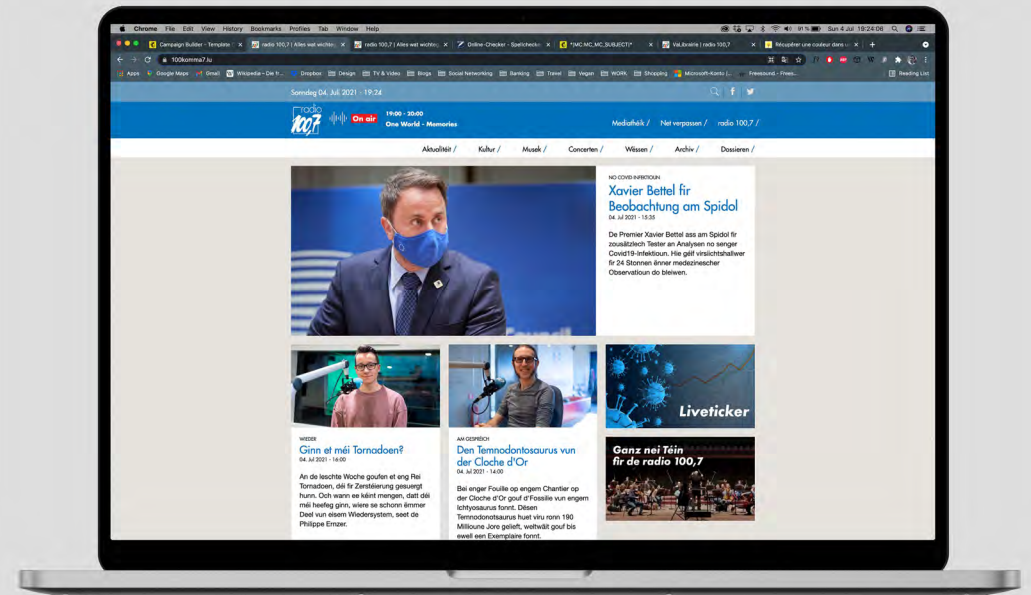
Chrome File Edit View History Bookmarks Profiles Tab Window Help

Sun 4 Jul 19:24:06

Campaign Builder - Template | radio 100,7 | Alles wat wichteg | radio 100,7 | Alles wat wichteg | Online-Checker - Spellchecker | *|MC:MC_MC_SUBJECT|* | VaLibrairie | radio 100,7 | Récupérer une couleur dans un

100komma7.lu

Apps Google Maps Gmail Wikipedia - Die fr... Dropbox Design TV & Video Blogs Social Networking Banking Travel Vegan WOPA Shopping Microsoft-Konto Freesound - Freeso... Reading List

Samschdeg 04. Juli 2021 - 19:24

radio 100,7

On air 19:00 - 20:00 One World - Memories

Mediathéik / Net verpassen / radio 100,7 /

Aktualitéit / Kultur / Musek / Concerten / Wëssen / Archiv / Dossieren /

NO COVID-INFEKTIOUN
Xavier Bettel fir Beobachtung am Spidol
04. Jul 2021 - 15:35

De Premier Xavier Bettel ass am Spidol fir zousätzlech Tester an Analysen no senger Covid19-Infektioun. Hie gëtt virsiichtshalwer fir 24 Stonnen ënner medezinescher Observatioun do bleiwen.

WIEDER
Ginn et méi Tornadoen?
04. Jul 2021 - 16:00

An de leschte Woche goufen et eng Rei Tornadoen, déi fir Zerstéierung gesuergt hunn. Och wann ee kënnt mengen, datt déi méi heefeg ginn, wiere se schonn ëmmer Deel vun eisem Wiedersystem, seet de Philippe Emzer.

AM GESPRÉICH
Den Temnodontosaurus vun der Cloche d'Or
04. Jul 2021 - 14:00

Bei enger Fouille op engem Chantier op der Cloche d'Or gouf d'Fossilie vun engem Ichtyosaurus fonnt. Dësen Temnodonotsaurus huet viru ronn 190 Millioune Jore gelieft, weltwäit gouf bis ewell een Exemplaire fonnt.

Liveticker

Ganz nei Téin fir de radio 100,7